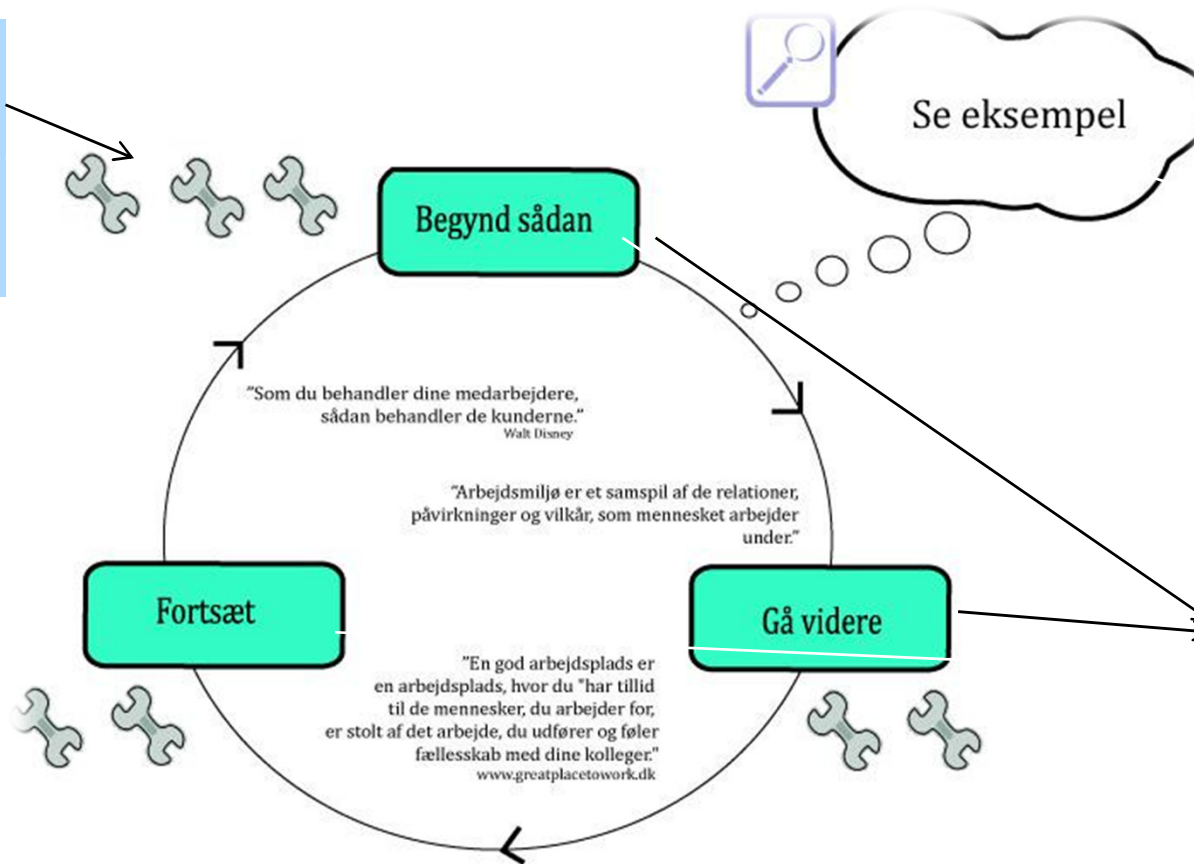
Se eksempel

Begynd sådan

"Som du behandler dine medarbejdere, sådan behandler de kunderne."
Walt Disney

"Arbejdsmiljø er et samspil af de relationer, påvirkninger og vilkår, som mennesket arbejder under."

Fortsæt

Gå videre

"En god arbejdsplads er en arbejdsplads, hvor du "har tillid til de mennesker, du arbejder for, er stolt af det arbejde, du udfører og føler fællesskab med dine kolleger."
www.greatplacetowork.dk